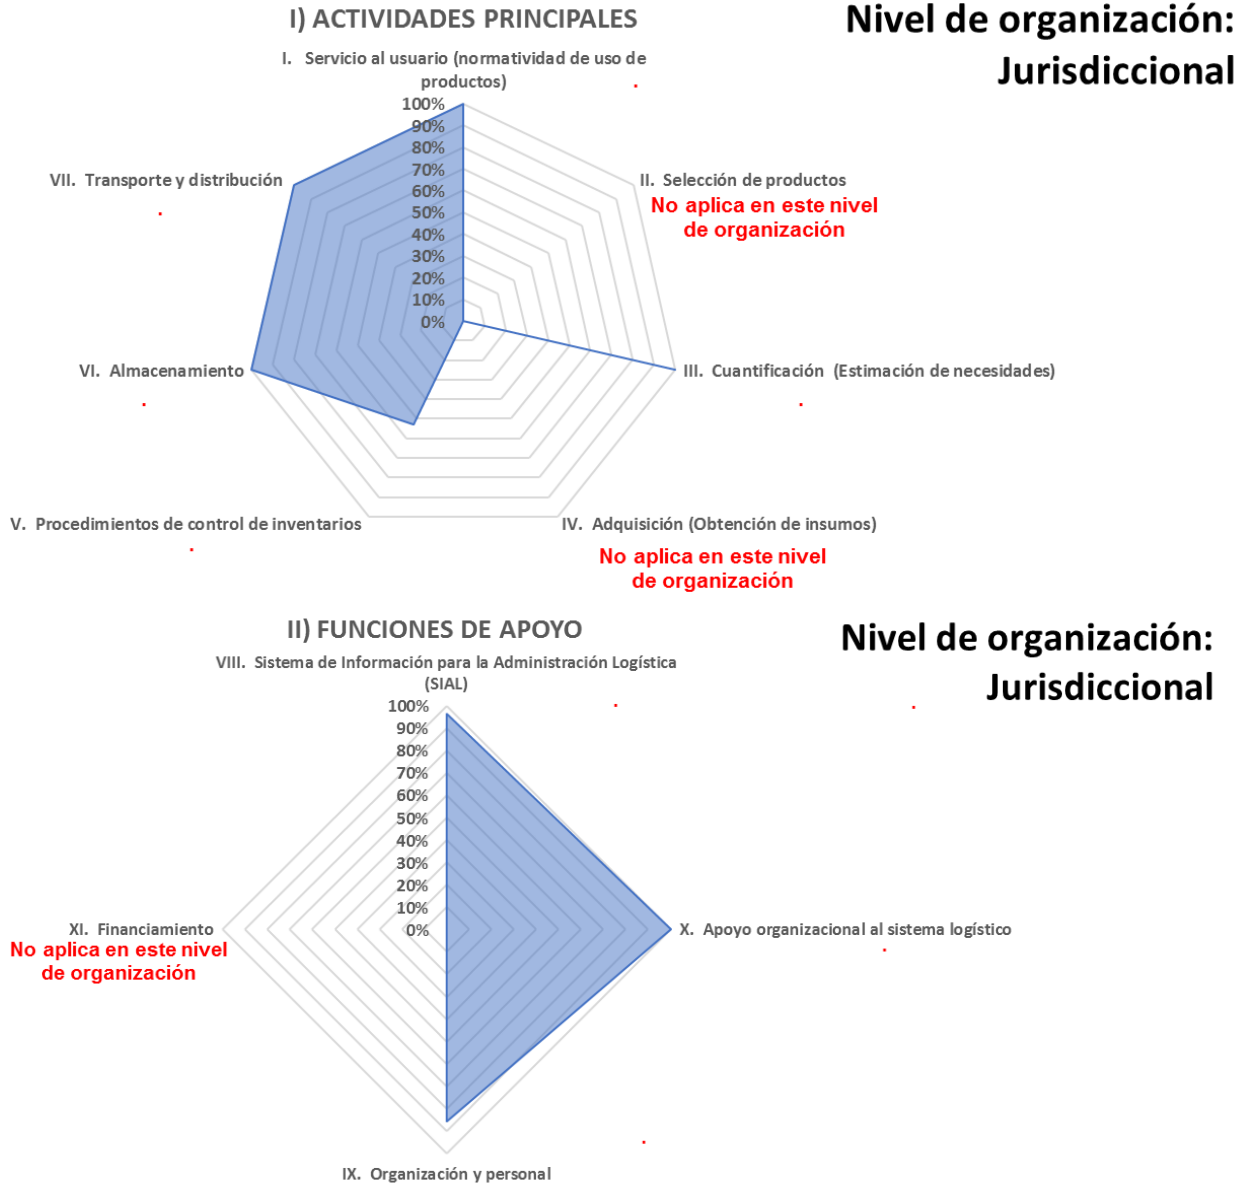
I) ACTIVIDADES PRINCIPALES

Nivel de organización: Jurisdiccional

I. Servicio al usuario (normatividad de uso de productos)

100%
90%
80%
70%
60%
50%
40%
30%
20%
10%
0%

II. Selección de productos
No aplica en este nivel de organización

III. Cuantificación (Estimación de necesidades)

IV. Adquisición (Obtención de insumos)
No aplica en este nivel de organización

V. Procedimientos de control de inventarios

VI. Almacenamiento

VII. Transporte y distribución

II) FUNCIONES DE APOYO

Nivel de organización: Jurisdiccional

VIII. Sistema de Información para la Administración Logística (SIAL)

100%
90%
80%
70%
60%
50%
40%
30%
20%
10%
0%

X. Apoyo organizacional al sistema logístico

IX. Organización y personal

XI. Financiamiento
No aplica en este nivel de organización